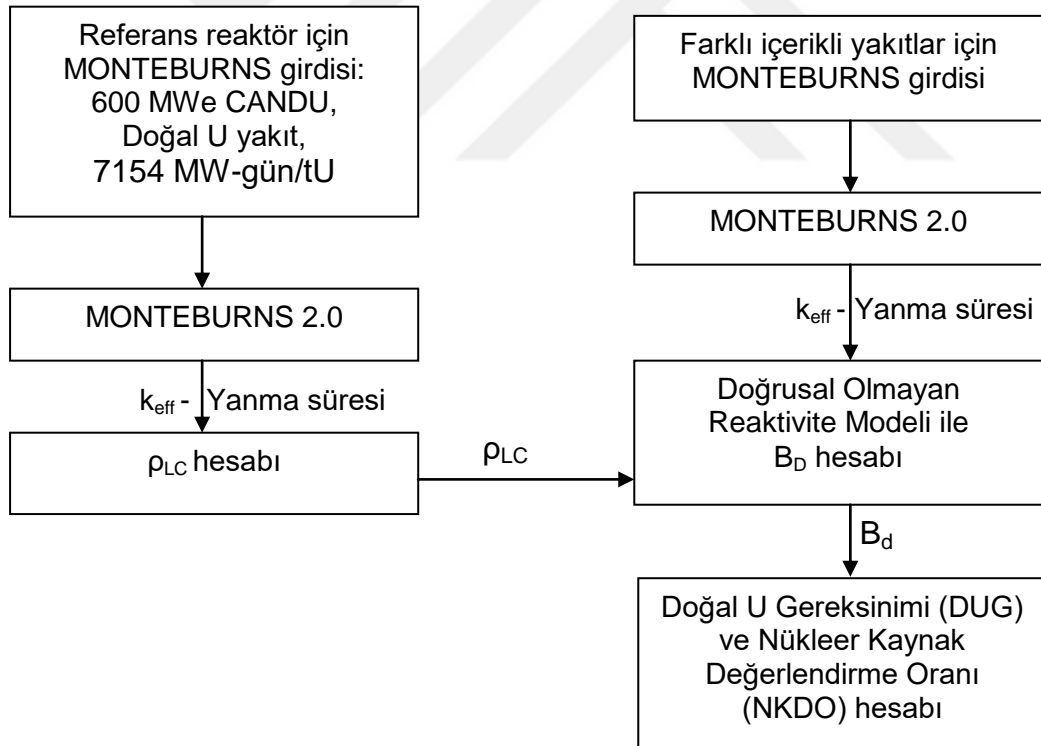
Referans reaktör için MONTEBURNS girdisi: 600 MWe CANDU, Doğal U yakıt, 7154 MW-gün/tU

MONTEBURNS 2.0

$k_{eff}$ - Yanma süresi

$\rho_{LC}$ hesabı

$\rho_{LC}$

Farklı içerikli yakıtlar için MONTEBURNS girdisi

MONTEBURNS 2.0

$k_{eff}$ - Yanma süresi

Doğrusal Olmayan Reaktivite Modeli ile $B_D$ hesabı

$B_d$

Doğal U Gereksinimi (DUG) ve Nükleer Kaynak Değerlendirme Oranı (NKDO) hesabı